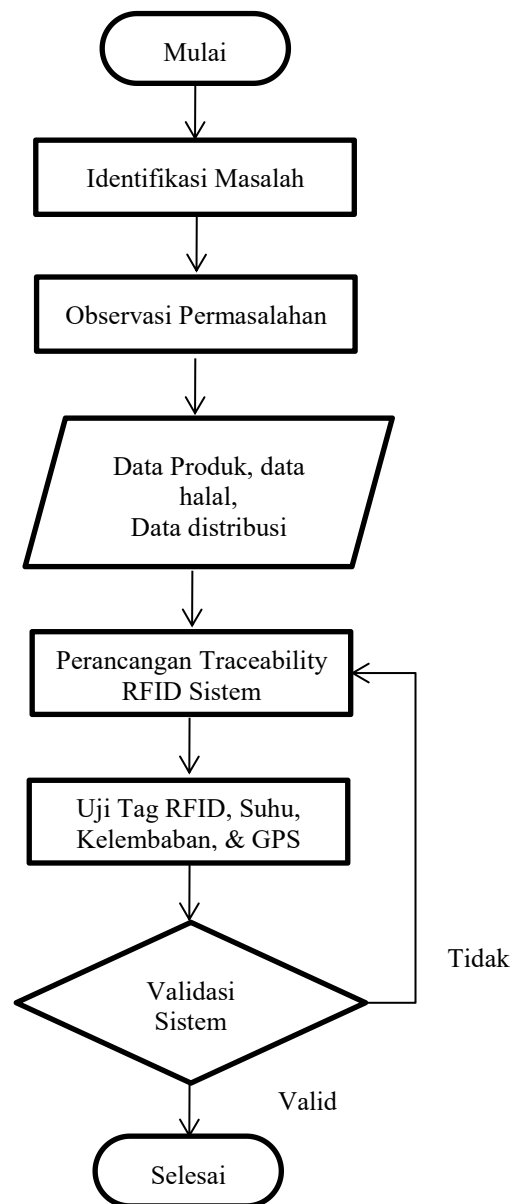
Mulai

Identifikasi Masalah

Observasi Permasalahan

Data Produk, data halal,
Data distribusi

Perancangan Traceability RFID Sistem

Uji Tag RFID, Suhu, Kelembaban, & GPS

Validasi Sistem

Tidak

Valid

Selesai